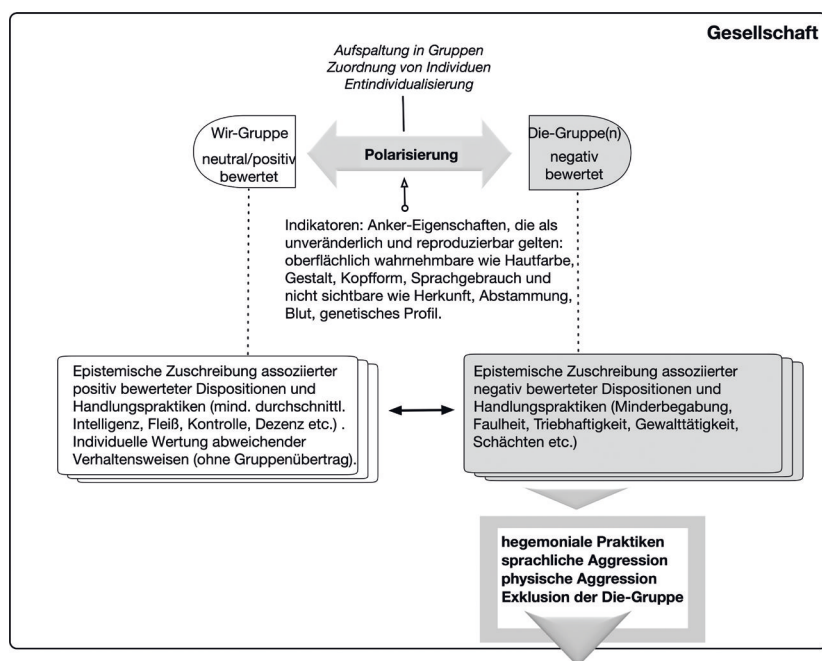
Gesellschaft

Aufspaltung in Gruppen
Zuordnung von Individuen
Entindividualisierung

Wir-Gruppe
neutral/positiv bewertet

Polarisierung

Die-Gruppe(n)
negativ bewertet

Indikatoren: Anker-Eigenschaften, die als unveränderlich und reproduzierbar gelten: oberflächlich wahrnehmbare wie Hautfarbe, Gestalt, Kopfform, Sprachgebrauch und nicht sichtbare wie Herkunft, Abstammung, Blut, genetisches Profil.

Epistemische Zuschreibung assoziierter positiv bewerteter Dispositionen und Handlungspraktiken (mind. durchschnittl. Intelligenz, Fleiß, Kontrolle, Dezenz etc.) . Individuelle Wertung abweichender Verhaltensweisen (ohne Gruppenübertrag).

Epistemische Zuschreibung assoziierter negativ bewerteter Dispositionen und Handlungspraktiken (Minderbegabung, Faulheit, Triebhaftigkeit, Gewalttätigkeit, Schächten etc.)

hegemoniale Praktiken
sprachliche Aggression
physische Aggression
Exklusion der Die-Gruppe